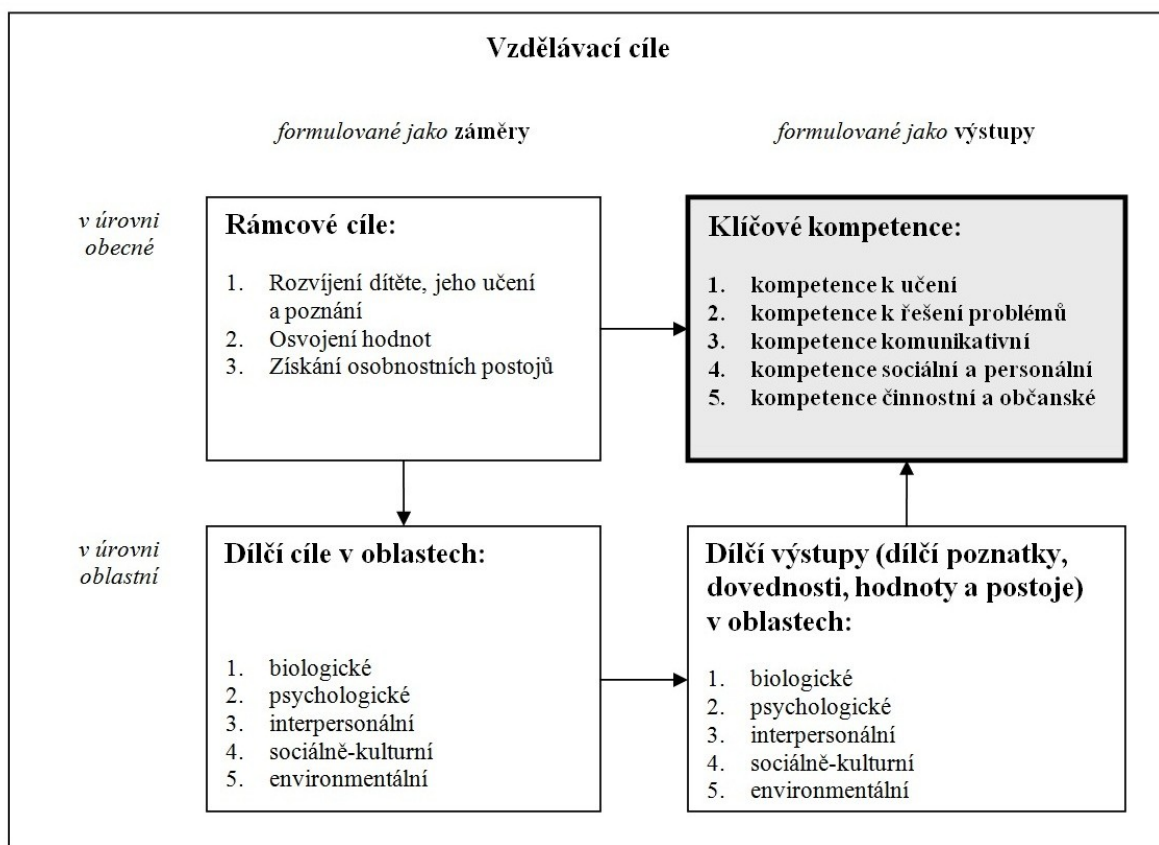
Vzdělávací cíle

formulované jako záměry

formulované jako výstupy

v úrovni obecné

Rámcové cíle:

1. Rozvíjení dítěte, jeho učení a poznání
2. Osvojení hodnot
3. Získání osobnostních postojů

Klíčové kompetence:

1. kompetence k učení
2. kompetence k řešení problémů
3. kompetence komunikativní
4. kompetence sociální a personální
5. kompetence činnostní a občanské

v úrovni oblastní

Dílčí cíle v oblastech:

1. biologické
2. psychologické
3. interpersonální
4. sociálně-kulturní
5. environmentální

Dílčí výstupy (dílčí poznatky, dovednosti, hodnoty a postoje) v oblastech:

1. biologické
2. psychologické
3. interpersonální
4. sociálně-kulturní
5. environmentální